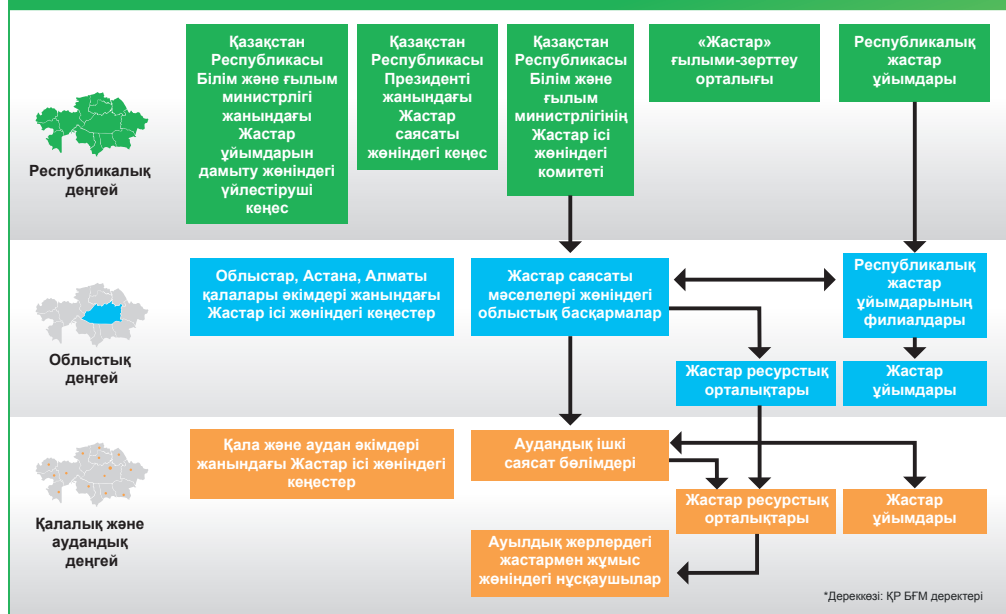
Республикалық деңгей

Қазақстан Республикасы Білім және ғылым министрлігі жанындағы Жастар ұйымдарын дамыту жөніндегі үйлестіруші кеңес

Қазақстан Республикасы Президенті жанындағы Жастар саясаты жөніндегі кеңес

Қазақстан Республикасы Білім және ғылым министрлігінің Жастар ісі жөніндегі комитеті

«Жастар» ғылыми-зерттеу орталығы

Республикалық жастар ұйымдары

Облыстық деңгей

Облыстар, Астана, Алматы қалалары әкімдері жанындағы Жастар ісі жөніндегі кеңестер

Жастар саясаты мәселелері жөніндегі облыстық басқармалар

Республикалық жастар ұйымдарының филиалдары

Жастар ресурстық орталықтары

Жастар ұйымдары

Қалалық және аудандық деңгей

Қала және аудан әкімдері жанындағы Жастар ісі жөніндегі кеңестер

Аудандық ішкі саясат бөлімдері

Жастар ресурстық орталықтары

Жастар ұйымдары

Ауылдық жерлердегі жастармен жұмыс жөніндегі нұсқаушылар

*Дереккөзі: ҚР БҒМ деректері